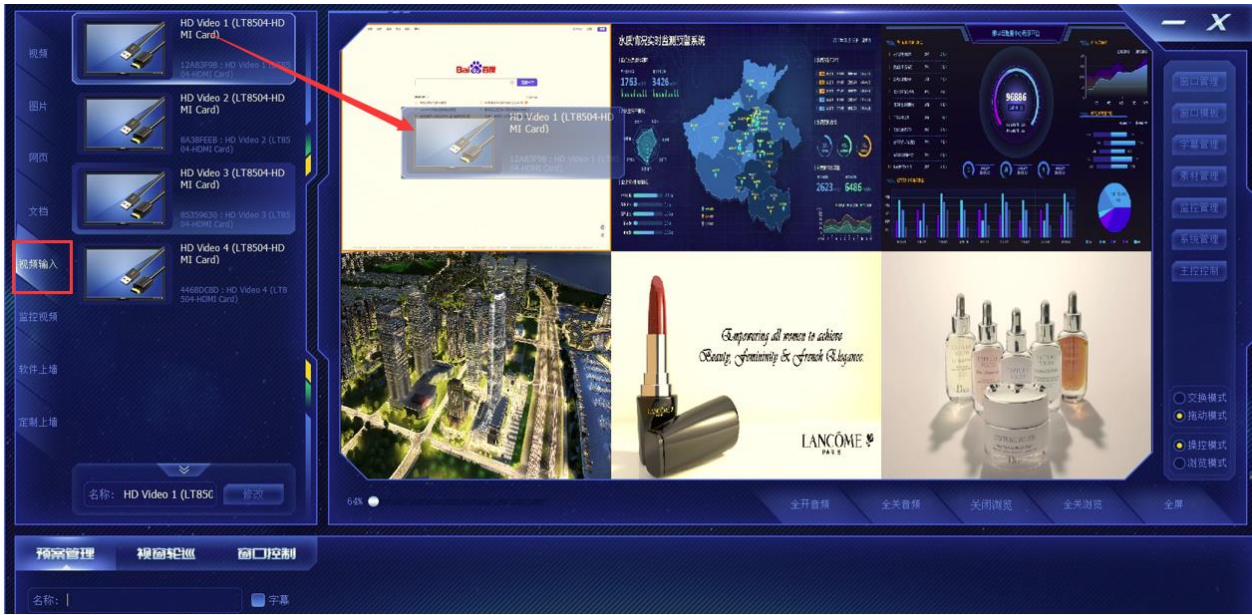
视频
图片
网页
文档
视频输入
监控视频
软件上墙
定制上墙

HD Video 1 (LT8504-HDMI Card)
12A83F9B : HD Video 1 (LT8504-HDMI Card)

HD Video 2 (LT8504-HDMI Card)
6A38FEEB : HD Video 2 (LT8504-HDMI Card)

HD Video 3 (LT8504-HDMI Card)
85359630 : HD Video 3 (LT8504-HDMI Card)

HD Video 4 (LT8504-HDMI Card)
4468DC8D : HD Video 4 (LT8504-HDMI Card)

名称: HD Video 1 (LT850 修改

HD Video 1 (LT8504-HDMI Card)
12A83F9B : HD Video 1 (LT8504-HDMI Card)

水质情况实时监测预警系统
1753 3426
2623 6486
96666

Empowering all women to achieve Beauty, Femininity & French Elegance.
LANCÔME PARIS

64%
全开音频 全关音频 关闭浏览 全关浏览 全屏

窗口管理
窗口模板
字幕管理
素材管理
监控管理
系统管理
主控控制

交换模式
拖动模式
操控模式
浏览模式

预案管理 视窗轮巡 窗口控制
名称: 字幕